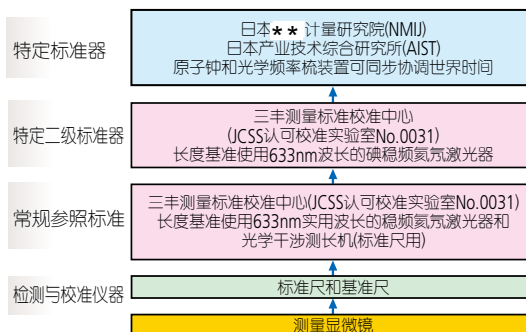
特定标准器

日本★★计量研究院(NMIJ)
日本产业技术综合研究所(AIST)
原子钟和光学频率梳装置可同步协调世界时间

特定二级标准器

三丰测量标准校准中心
(JCSS认可校准实验室No.0031)
长度基准使用633nm波长的碘稳频氦氖激光器

常规参照标准

三丰测量标准校准中心(JCSS认可校准实验室No.0031)
长度基准使用633nm实用波长的稳频氦氖激光器和光学干涉测长机(标准尺用)

检测与校准仪器

标准尺和基准尺

测量显微镜